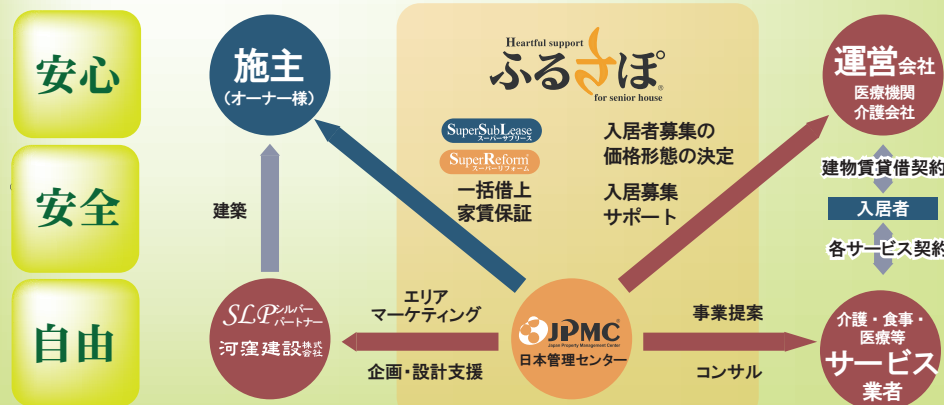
安心

安全

自由

施主
（オーナー様）

建築

SLP シルバーパートナー
河窪建設株式会社

Heartful support
ふるさぽ
for senior house

SuperSubLease スーパーサブリース
SuperReform スーパーリフォーム

一括借上
家賃保証

入居者募集の
価格形態の決定

入居募集
サポート

エリア
マーケティング

企画・設計支援

JPMC
Japan Property Management Center
日本管理センター

事業提案

コンサル

運営会社
医療機関
介護会社

建物賃貸借契約

入居者

各サービス契約

介護・食事・
医療等
サービス
業者